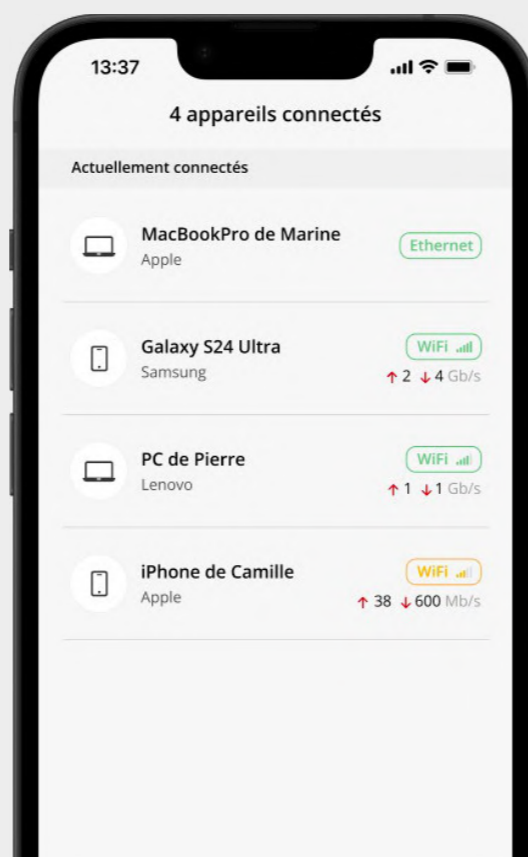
13:37

4 appareils connectés

Actuellement connectés

MacBookPro de Marine
Apple
Ethernet

Galaxy S24 Ultra
Samsung
WiFi
↑ 2 ↓ 4 Gb/s

PC de Pierre
Lenovo
WiFi
↑ 1 ↓ 1 Gb/s

iPhone de Camille
Apple
WiFi
↑ 38 ↓ 600 Mb/s